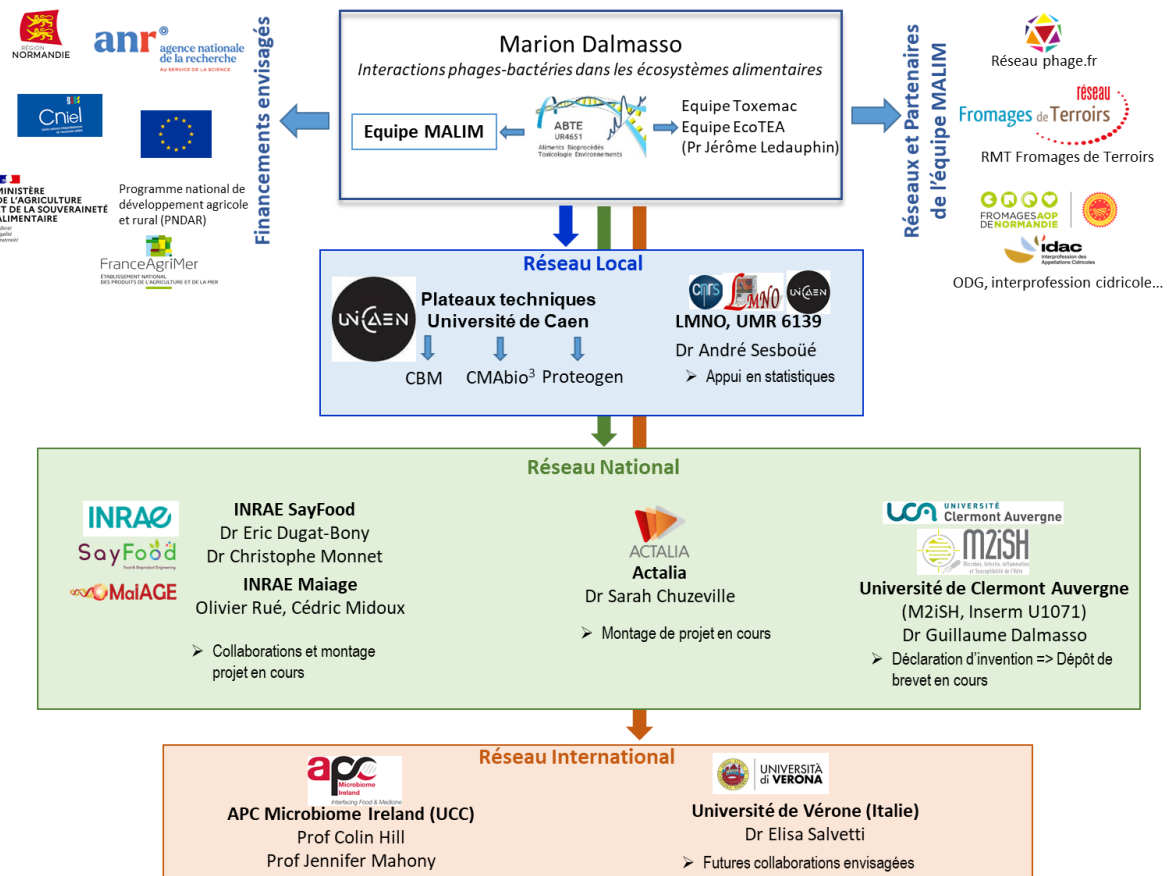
RÉGION NORMANDIE

anr agence nationale de la recherche AU SERVICE DE LA SCIENCE

Cniel

MINISTÈRE DE L'AGRICULTURE ET DE LA SOUVERAINETÉ ALIMENTAIRE
Liberté Égalité Fraternité

Programme national de développement agricole et rural (PNDAR)

FranceAgriMer
ÉTABLISSEMENT NATIONAL DES PRODUITS DE L'AGRICULTURE ET DE LA MER

Financements envisagés

Marion Dalmasso
Interactions phages-bactéries dans les écosystèmes alimentaires

Equipe MALIM

ABTE UR4651 Aliments Bioprocédés Toxicologie Environnements

Equipe Toxemac
Equipe EcoTEA
(Pr Jérôme Ledauphin)

Réseaux et Partenaires de l'équipe MALIM

Réseau phage.fr

réseau Fromages de Terroirs
RMT Fromages de Terroirs

FROMAGES AOP DE NORMANDIE

idac Interprofession des Appellations Cidricoles

ODG, interprofession cidricole…

Réseau Local

UNICAEN
Plateaux techniques Université de Caen
CBM
CMAbio$^3$
Proteogen

cnrs LMNO UNICAEN
LMNO, UMR 6139
Dr André Sesboüé
➢ Appui en statistiques

Réseau National

INRAE
SayFood Food & Bioproduct Engineering
MaIAGE

INRAE SayFood
Dr Eric Dugat-Bony
Dr Christophe Monnet
INRAE Maiage
Olivier Rué, Cédric Midoux
➢ Collaborations et montage projet en cours

ACTALIA
Actalia
Dr Sarah Chuzeville
➢ Montage de projet en cours

UCA UNIVERSITÉ Clermont Auvergne
M2iSH
Université de Clermont Auvergne
(M2iSH, Inserm U1071)
Dr Guillaume Dalmasso
➢ Déclaration d'invention => Dépôt de brevet en cours

Réseau International

apc Microbiome Ireland Interfacing Food & Medicine
APC Microbiome Ireland (UCC)
Prof Colin Hill
Prof Jennifer Mahony

UNIVERSITÀ di VERONA
Université de Vérone (Italie)
Dr Elisa Salvetti
➢ Futures collaborations envisagées